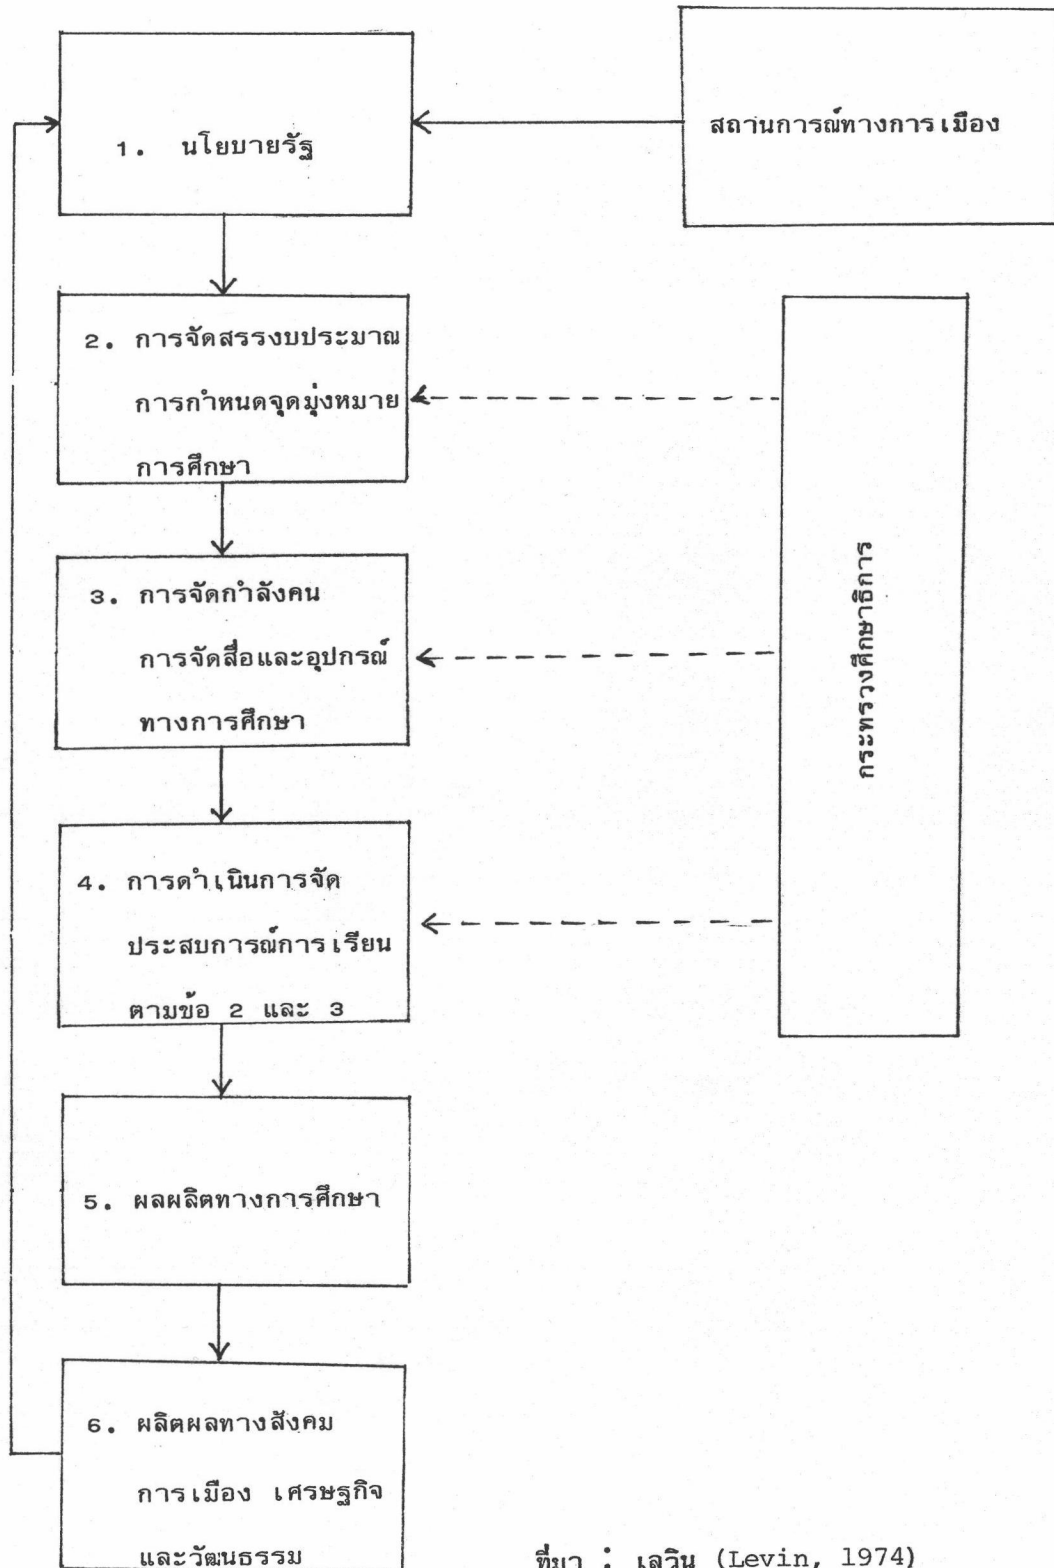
1. นโยบายรัฐ

สถานการณ์ทางการเมือง

2. การจัดสรรงบประมาณ การกำหนดจุดมุ่งหมายการศึกษา

กระทรวงศึกษาธิการ

3. การจัดกำลังคน การจัดสื่อและอุปกรณ์ทางการศึกษา

4. การดำเนินการจัดประสบการณ์การเรียน ตามข้อ 2 และ 3

5. ผลผลิตทางการศึกษา

6. ผลิตผลทางสังคม การเมือง เศรษฐกิจ และวัฒนธรรม

ที่มา : เลวิน (Levin, 1974)